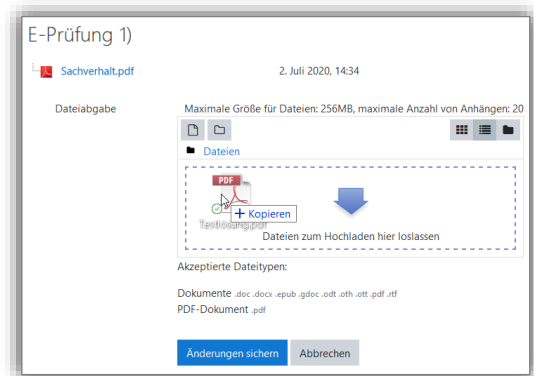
E-Prüfung 1)

Sachverhalt.pdf

2. Juli 2020, 14:34

Dateiabgabe

Maximale Größe für Dateien: 256MB, maximale Anzahl von Anhängen: 20

Dateien

PDF

+ Kopieren

Testklausur.pdf

Dateien zum Hochladen hier loslassen

Akzeptierte Dateitypen:

Dokumente .doc .docx .epub .gdoc .odt .oth .ott .pdf .rtf
PDF-Dokument .pdf

Änderungen sichern

Abbrechen